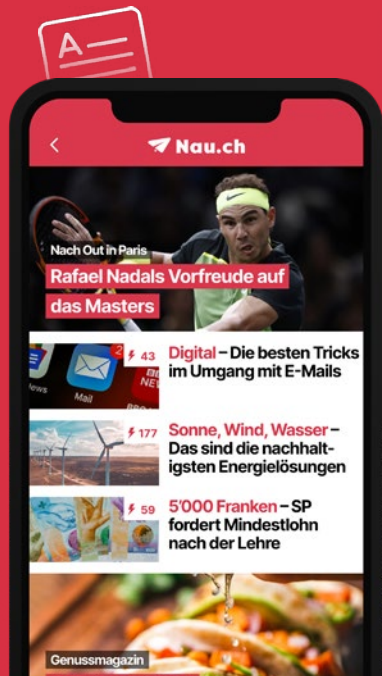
A

Nau.ch

Nach Out in Paris

Rafael Nadals Vorfreude auf das Masters

43

Digital – Die besten Tricks im Umgang mit E-Mails

177

Sonne, Wind, Wasser – Das sind die nachhaltigsten Energielösungen

59

5'000 Franken – SP fordert Mindestlohn nach der Lehre

Genussmagazin